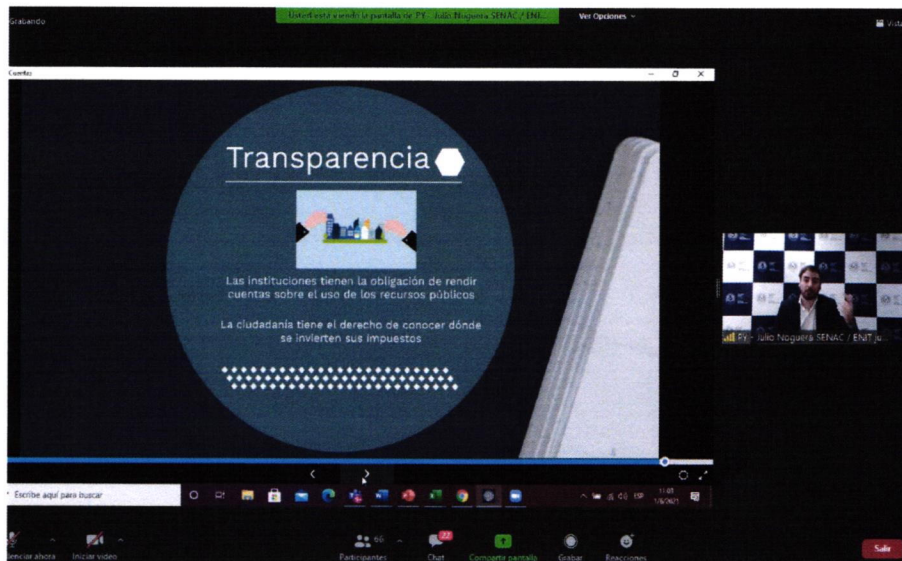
Grabando

Usted está viendo la pantalla de PY - Julio Noguera SENAC / ENI...

Ver Opciones

Vista

Cuentas

Transparencia

Las instituciones tienen la obligación de rendir cuentas sobre el uso de los recursos públicos

La ciudadanía tiene el derecho de conocer dónde se invierten sus impuestos

PY - Julio Noguera SENAC / ENIT ju...

Escribe aquí para buscar

11:01
1/6/2021

ESP

...enciar ahora

Iniciar video

66
Participantes

22
Chat

Compartir pantalla

Grabar

Reacciones

Salir